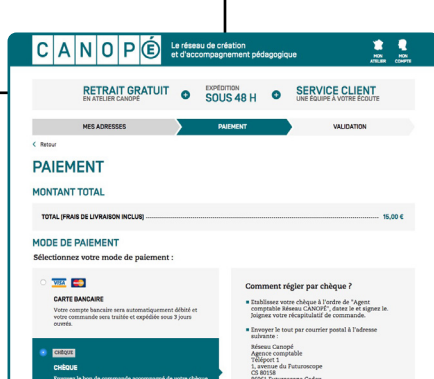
CANOPÉ
Le réseau de création et d'accompagnement pédagogique

MON ATELIER
MON COMPTE

RETRAIT GRATUIT
EN ATELIER CANOPÉ

EXPÉDITION
SOUS 48 H

SERVICE CLIENT
UNE ÉQUIPE À VOTRE ÉCOUTE

MES ADRESSES
PAIEMENT
VALIDATION

< Retour

PAIEMENT

MONTANT TOTAL

TOTAL (FRAIS DE LIVRAISON INCLUS) 15,00 €

MODE DE PAIEMENT

Sélectionnez votre mode de paiement :

VISA

CARTE BANCAIRE

Votre compte bancaire sera automatiquement débité et votre commande sera traitée et expédiée sous 3 jours ouvrés.

CHÈQUE

CHÈQUE

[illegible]

Comment régler par chèque ?

Etablissez votre chèque à l'ordre de "Agent comptable Réseau CANOPÉ", datez le et signez le. Joignez votre récapitulatif de commande.

Envoyer le tout par courrier postal à l'adresse suivante :

Réseau Canopé
Agence comptable
Téléport 1
1, avenue du Futuroscope
CS 80158
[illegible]